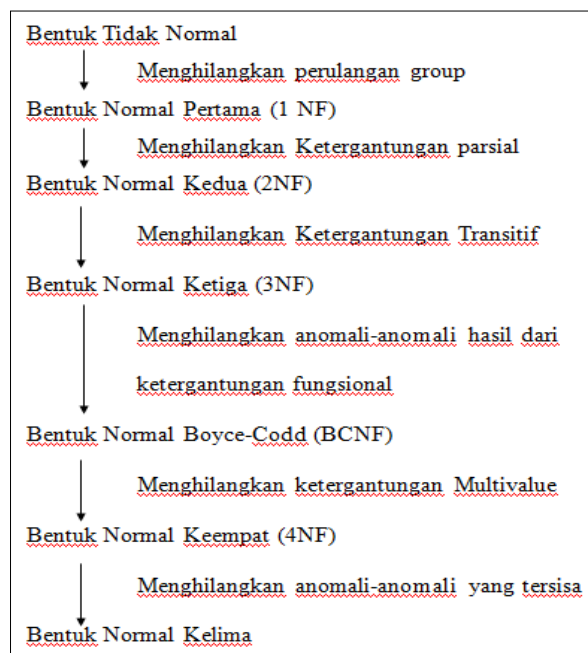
Bentuk Tidak Normal

Menghilangkan perulangan group

Bentuk Normal Pertama (1 NF)

Menghilangkan Ketergantungan parsial

Bentuk Normal Kedua (2NF)

Menghilangkan Ketergantungan Transitif

Bentuk Normal Ketiga (3NF)

Menghilangkan anomali-anomali hasil dari ketergantungan fungsional

Bentuk Normal Boyce-Codd (BCNF)

Menghilangkan ketergantungan Multivalue

Bentuk Normal Keempat (4NF)

Menghilangkan anomali-anomali yang tersisa

Bentuk Normal Kelima